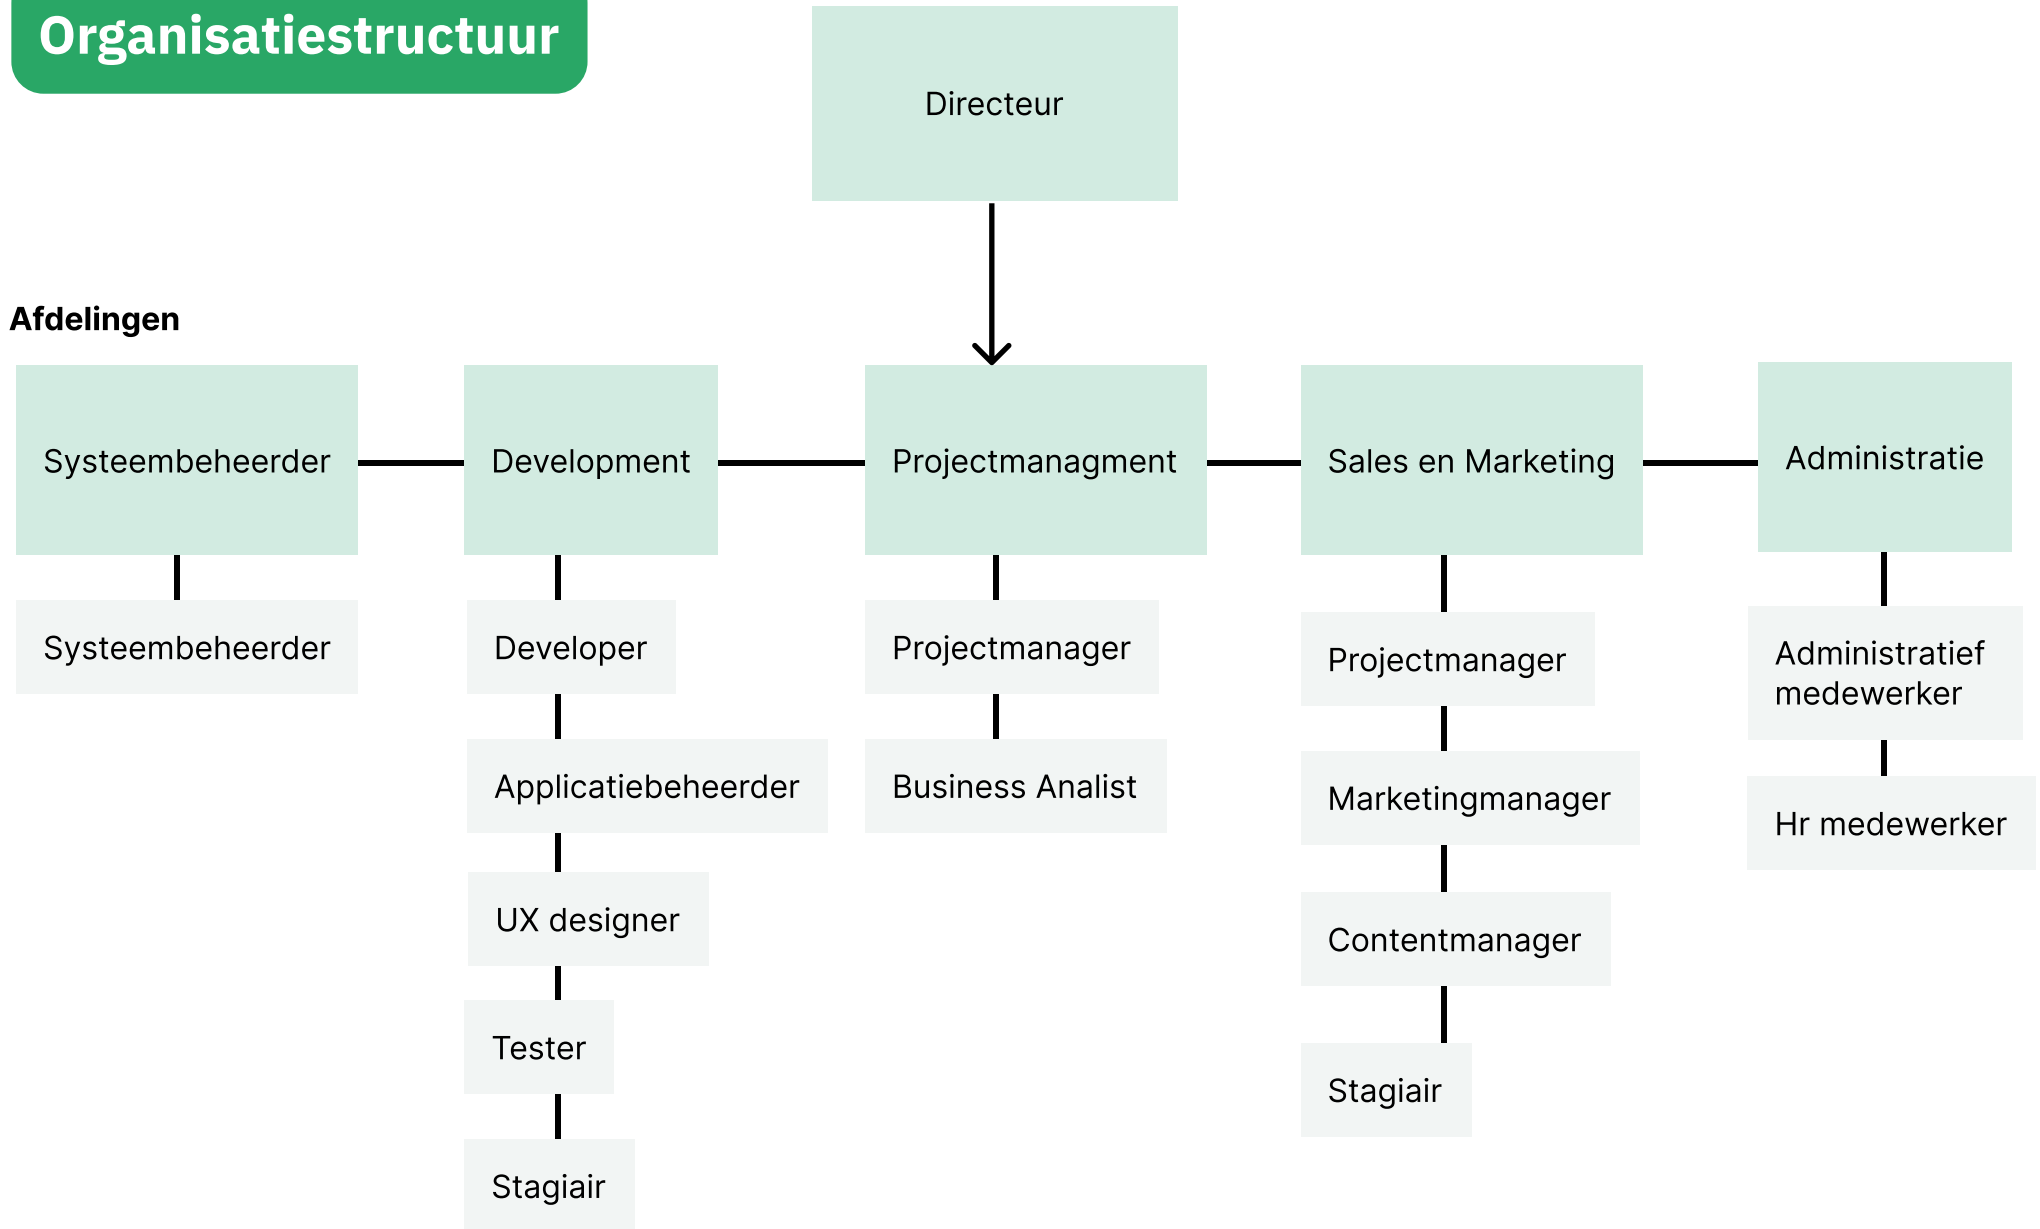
Organisatiestructuur

Directeur

Afdelingen

Systeembeheerder

Development

Projectmanagment

Sales en Marketing

Administratie

Systeembeheerder

Developer

Applicatiebeheerder

UX designer

Tester

Stagiair

Projectmanager

Business Analist

Projectmanager

Marketingmanager

Contentmanager

Stagiair

Administratief medewerker

Hr medewerker